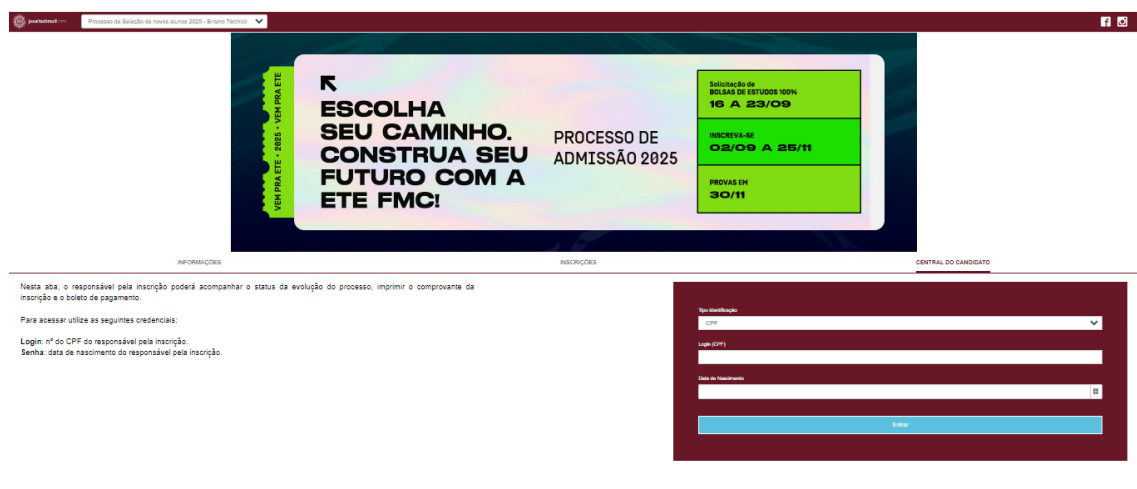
joseltschmidt.com

Processo de Seleção de novos alunos 2025 - Ensino Técnico

VEM PRA ETE • 2025 • VEM PRA ETE

ESCOLHA SEU CAMINHO. CONSTRUA SEU FUTURO COM A ETE FMC!

PROCESSO DE ADMISSÃO 2025

Solicitação de BOLSAS DE ESTUDOS 100%
16 A 23/09

INSCREVA-SE
02/09 A 25/11

PROVAS EM
30/11

INFORMAÇÕES

INSCRIÇÕES

CENTRAL DO CANDIDATO

Nesta aba, o responsável pela inscrição poderá acompanhar o status da evolução do processo, imprimir o comprovante da inscrição e o boleto de pagamento.

Para acessar utilize as seguintes credenciais:

**Login**: nº do CPF do responsável pela inscrição.
**Senha**: data de nascimento do responsável pela inscrição.

Tipo Identificação
CPF

Login (CPF)

Data de Nascimento

Entrar